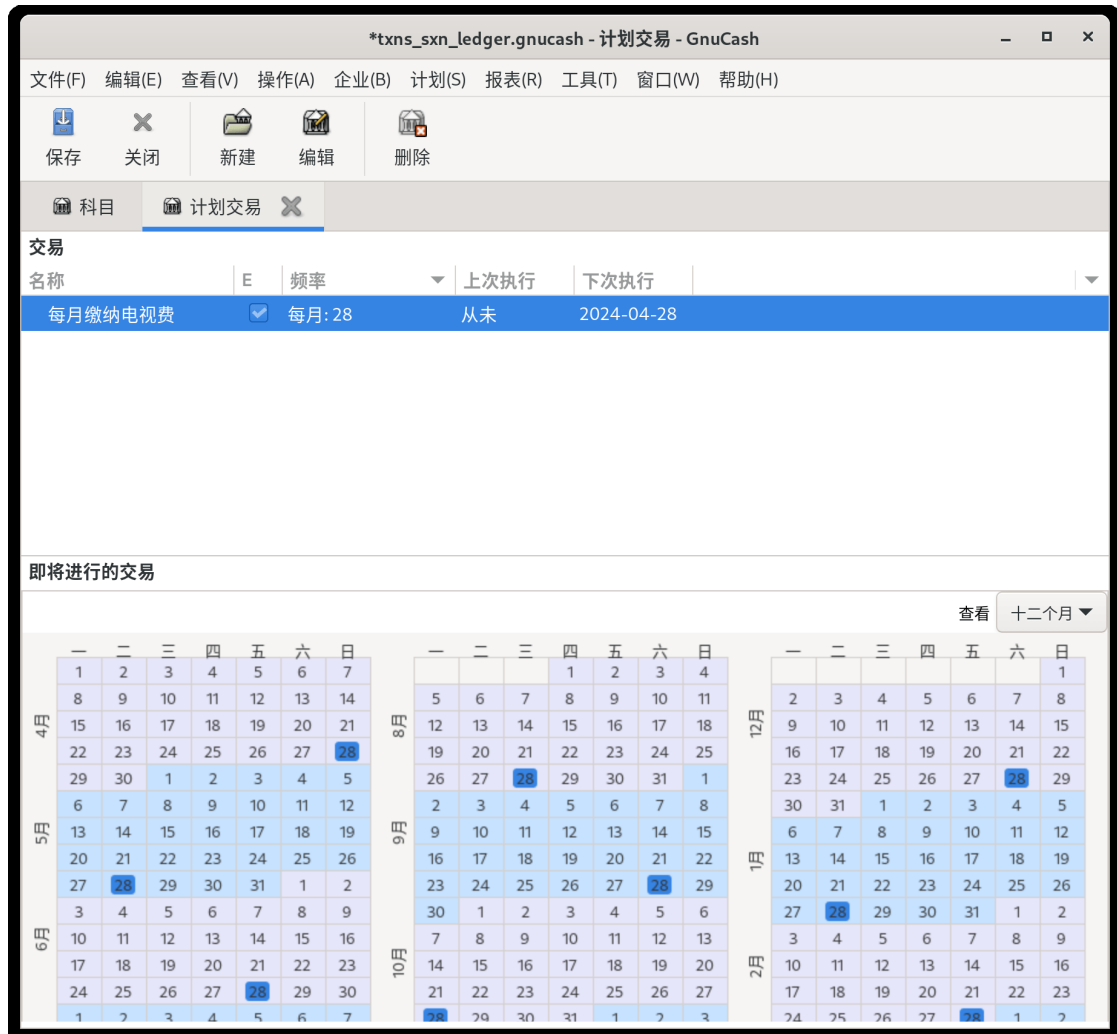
*txns_sxn_ledger.gnucash - 计划交易 - GnuCash

文件(F) 编辑(E) 查看(V) 操作(A) 企业(B) 计划(S) 报表(R) 工具(T) 窗口(W) 帮助(H)

保存 关闭 新建 编辑 删除

科目 计划交易

交易

| 名称 | E | 频率 | 上次执行 | 下次执行 |
|---|---|---|---|---|
| 每月缴纳电视费 | ✓ | 每月: 28 | 从未 | 2024-04-28 |

即将进行的交易

查看 十二个月

4月

| 一 | 二 | 三 | 四 | 五 | 六 | 日 |
|---|---|---|---|---|---|---|
| 1 | 2 | 3 | 4 | 5 | 6 | 7 |
| 8 | 9 | 10 | 11 | 12 | 13 | 14 |
| 15 | 16 | 17 | 18 | 19 | 20 | 21 |
| 22 | 23 | 24 | 25 | 26 | 27 | 28 |
| 29 | 30 | 1 | 2 | 3 | 4 | 5 |
| 6 | 7 | 8 | 9 | 10 | 11 | 12 |
| 13 | 14 | 15 | 16 | 17 | 18 | 19 |
| 20 | 21 | 22 | 23 | 24 | 25 | 26 |
| 27 | 28 | 29 | 30 | 31 | 1 | 2 |
| 3 | 4 | 5 | 6 | 7 | 8 | 9 |
| 10 | 11 | 12 | 13 | 14 | 15 | 16 |
| 17 | 18 | 19 | 20 | 21 | 22 | 23 |
| 24 | 25 | 26 | 27 | 28 | 29 | 30 |
| 1 | 2 | 3 | 4 | 5 | 6 | 7 |

5月 6月

8月

| 一 | 二 | 三 | 四 | 五 | 六 | 日 |
|---|---|---|---|---|---|---|
| | | | 1 | 2 | 3 | 4 |
| 5 | 6 | 7 | 8 | 9 | 10 | 11 |
| 12 | 13 | 14 | 15 | 16 | 17 | 18 |
| 19 | 20 | 21 | 22 | 23 | 24 | 25 |
| 26 | 27 | 28 | 29 | 30 | 31 | 1 |
| 2 | 3 | 4 | 5 | 6 | 7 | 8 |
| 9 | 10 | 11 | 12 | 13 | 14 | 15 |
| 16 | 17 | 18 | 19 | 20 | 21 | 22 |
| 23 | 24 | 25 | 26 | 27 | 28 | 29 |
| 30 | 1 | 2 | 3 | 4 | 5 | 6 |
| 7 | 8 | 9 | 10 | 11 | 12 | 13 |
| 14 | 15 | 16 | 17 | 18 | 19 | 20 |
| 21 | 22 | 23 | 24 | 25 | 26 | 27 |
| 28 | 29 | 30 | 31 | 1 | 2 | 3 |

9月 10月

12月

| 一 | 二 | 三 | 四 | 五 | 六 | 日 |
|---|---|---|---|---|---|---|
| | | | | | | 1 |
| 2 | 3 | 4 | 5 | 6 | 7 | 8 |
| 9 | 10 | 11 | 12 | 13 | 14 | 15 |
| 16 | 17 | 18 | 19 | 20 | 21 | 22 |
| 23 | 24 | 25 | 26 | 27 | 28 | 29 |
| 30 | 31 | 1 | 2 | 3 | 4 | 5 |
| 6 | 7 | 8 | 9 | 10 | 11 | 12 |
| 13 | 14 | 15 | 16 | 17 | 18 | 19 |
| 20 | 21 | 22 | 23 | 24 | 25 | 26 |
| 27 | 28 | 29 | 30 | 31 | 1 | 2 |
| 3 | 4 | 5 | 6 | 7 | 8 | 9 |
| 10 | 11 | 12 | 13 | 14 | 15 | 16 |
| 17 | 18 | 19 | 20 | 21 | 22 | 23 |
| 24 | 25 | 26 | 27 | 28 | 1 | 2 |

1月 2月